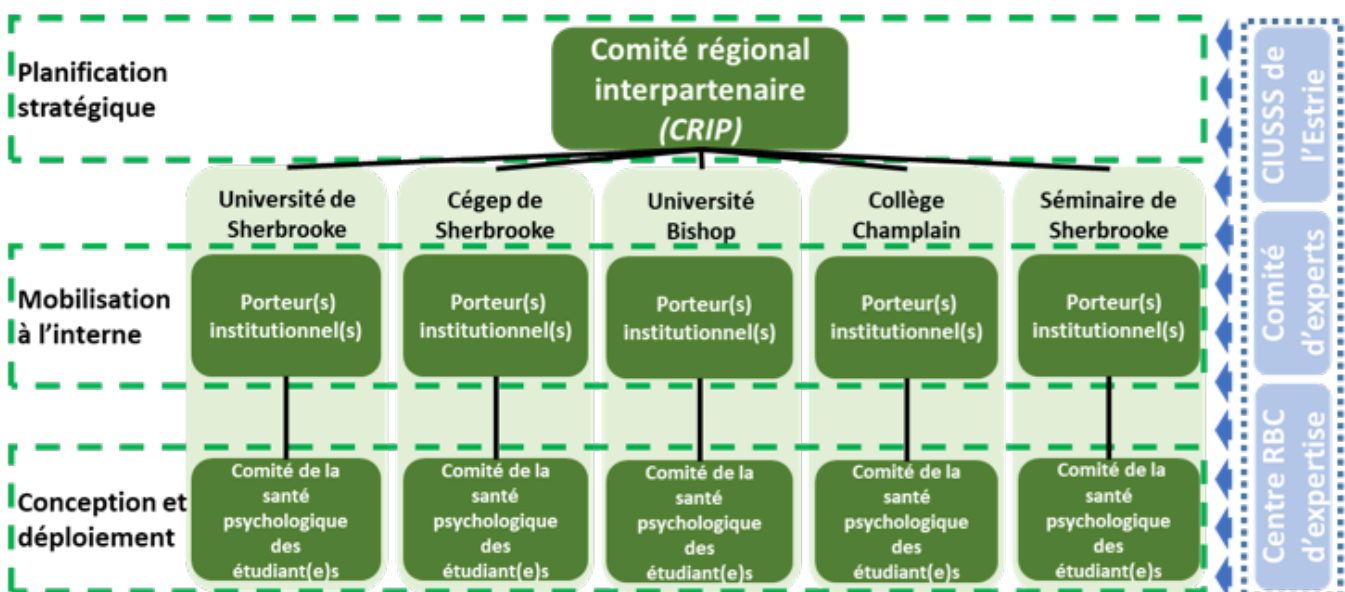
Planification stratégique

Comité régional interpartenaire *(CRIP)*

Université de Sherbrooke

Cégep de Sherbrooke

Université Bishop

Collège Champlain

Séminaire de Sherbrooke

Mobilisation à l'interne

Porteur(s) institutionnel(s)

Porteur(s) institutionnel(s)

Porteur(s) institutionnel(s)

Porteur(s) institutionnel(s)

Porteur(s) institutionnel(s)

Conception et déploiement

Comité de la santé psychologique des étudiant(e)s

Comité de la santé psychologique des étudiant(e)s

Comité de la santé psychologique des étudiant(e)s

Comité de la santé psychologique des étudiant(e)s

Comité de la santé psychologique des étudiant(e)s

CIUSSS de l'Estrie

Comité d'experts

Centre RBC d'expertise